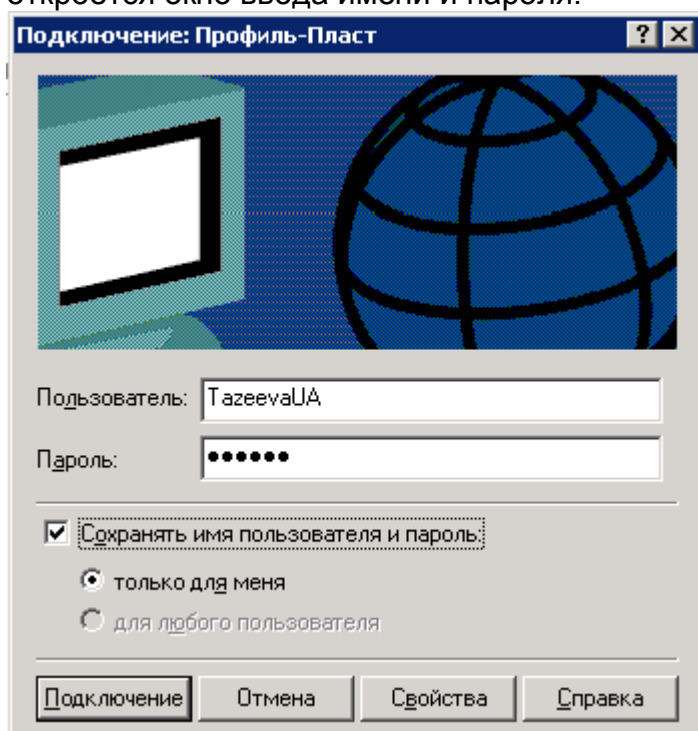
откроется окно ввода имени и пароля:

Подключение: Профиль-Пласт

? X

Пользователь: TazeevaUA

Пароль: ••••••

Сохранять имя пользователя и пароль:

только для меня

для любого пользователя

Подключение Отмена Свойства Справка